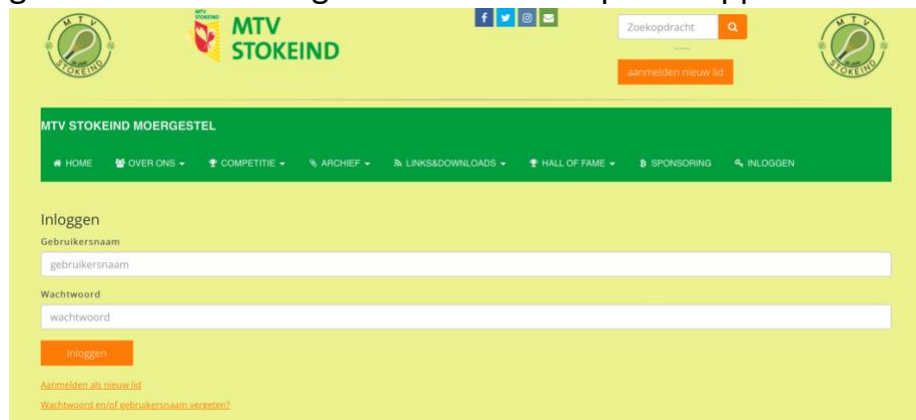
M T V
STOKEIND

MTV
STOKEIND

MTV
STOKEIND

Zoekopdracht

aanmelden nieuw lid

M T V
STOKEIND

MTV STOKEIND MOERGESTEL

HOME OVER ONS COMPETITIE ARCHIEF LINKS&DOWNLOADS HALL OF FAME SPONSORING INLOGGEN

Inloggen

Gebruikersnaam

gebruikersnaam

Wachtwoord

wachtwoord

Inloggen

Aanmelden als nieuw lid

Wachtwoord en/of gebruikersnaam vergeten?